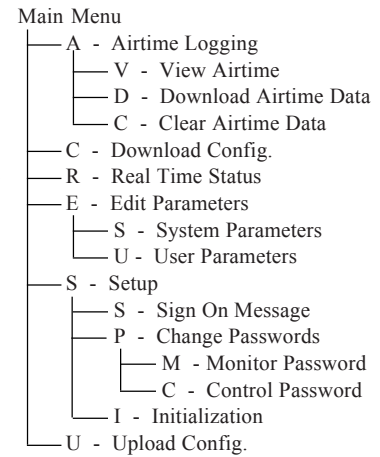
Main Menu

A - Airtime Logging

V - View Airtime

D - Download Airtime Data

C - Clear Airtime Data

C - Download Config.

R - Real Time Status

E - Edit Parameters

S - System Parameters

U - User Parameters

S - Setup

S - Sign On Message

P - Change Passwords

M - Monitor Password

C - Control Password

I - Initialization

U - Upload Config.